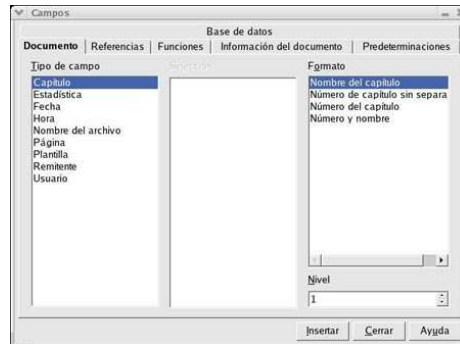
Campos

Base de datos

Documento | Referencias | Funciones | Información del documento | Predeterminaciones

Tipo de campo
Capítulo
Estadística
Fecha
Hora
Nombre del archivo
Página
Plantilla
Remitente
Usuario

Seleccio

Formato
Nombre del capítulo
Número de capítulo sin separa
Número del capítulo
Número y nombre

Nivel
1

Insertar | Cerrar | Ayuda